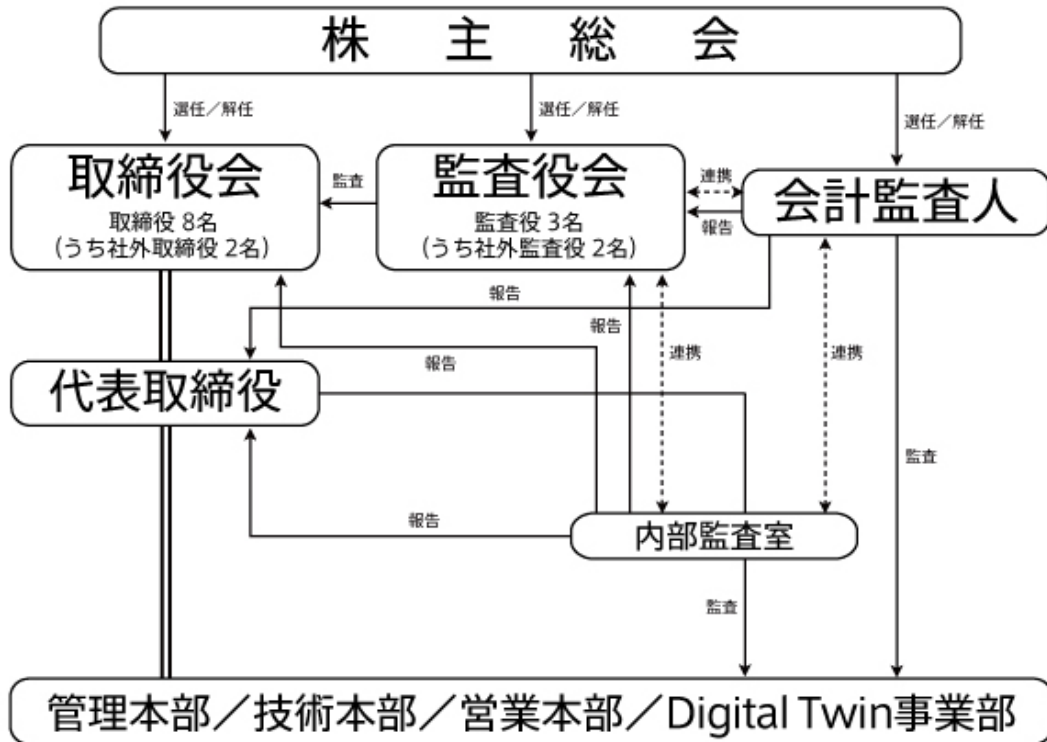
株主総会

選任／解任

選任／解任

選任／解任

取締役会
取締役 8名
（うち社外取締役 2名）

監査

監査役会
監査役 3名
（うち社外監査役 2名）

連携

報告

会計監査人

報告

報告

報告

連携

連携

代表取締役

監査

報告

内部監査室

監査

管理本部／技術本部／営業本部／Digital Twin事業部